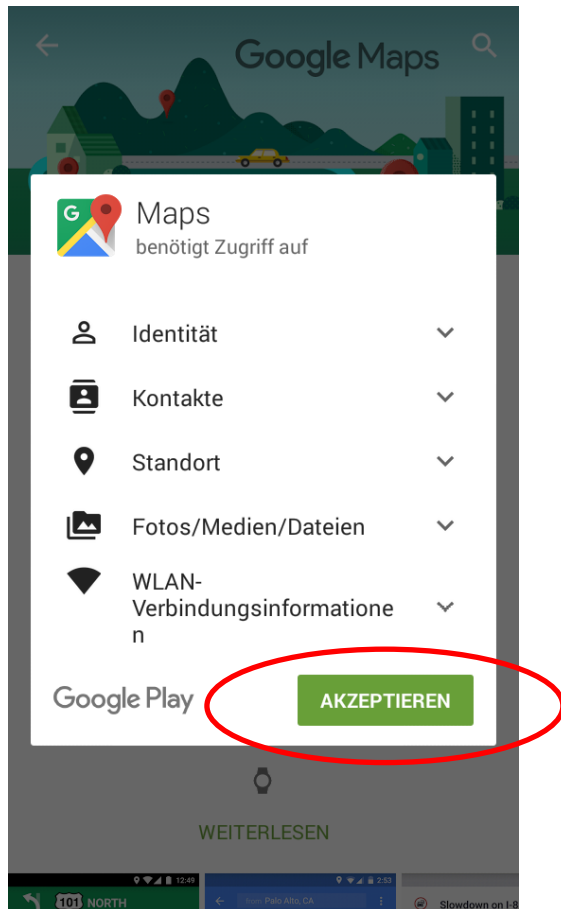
Google Maps

Maps
benötigt Zugriff auf

Identität

Kontakte

Standort

Fotos/Medien/Dateien

WLAN-Verbindungsinformationen

Google Play

AKZEPTIEREN

WEITERLESEN

12:49
101 NORTH

2:53
from Palo Alto, CA

Slowdown on I-8